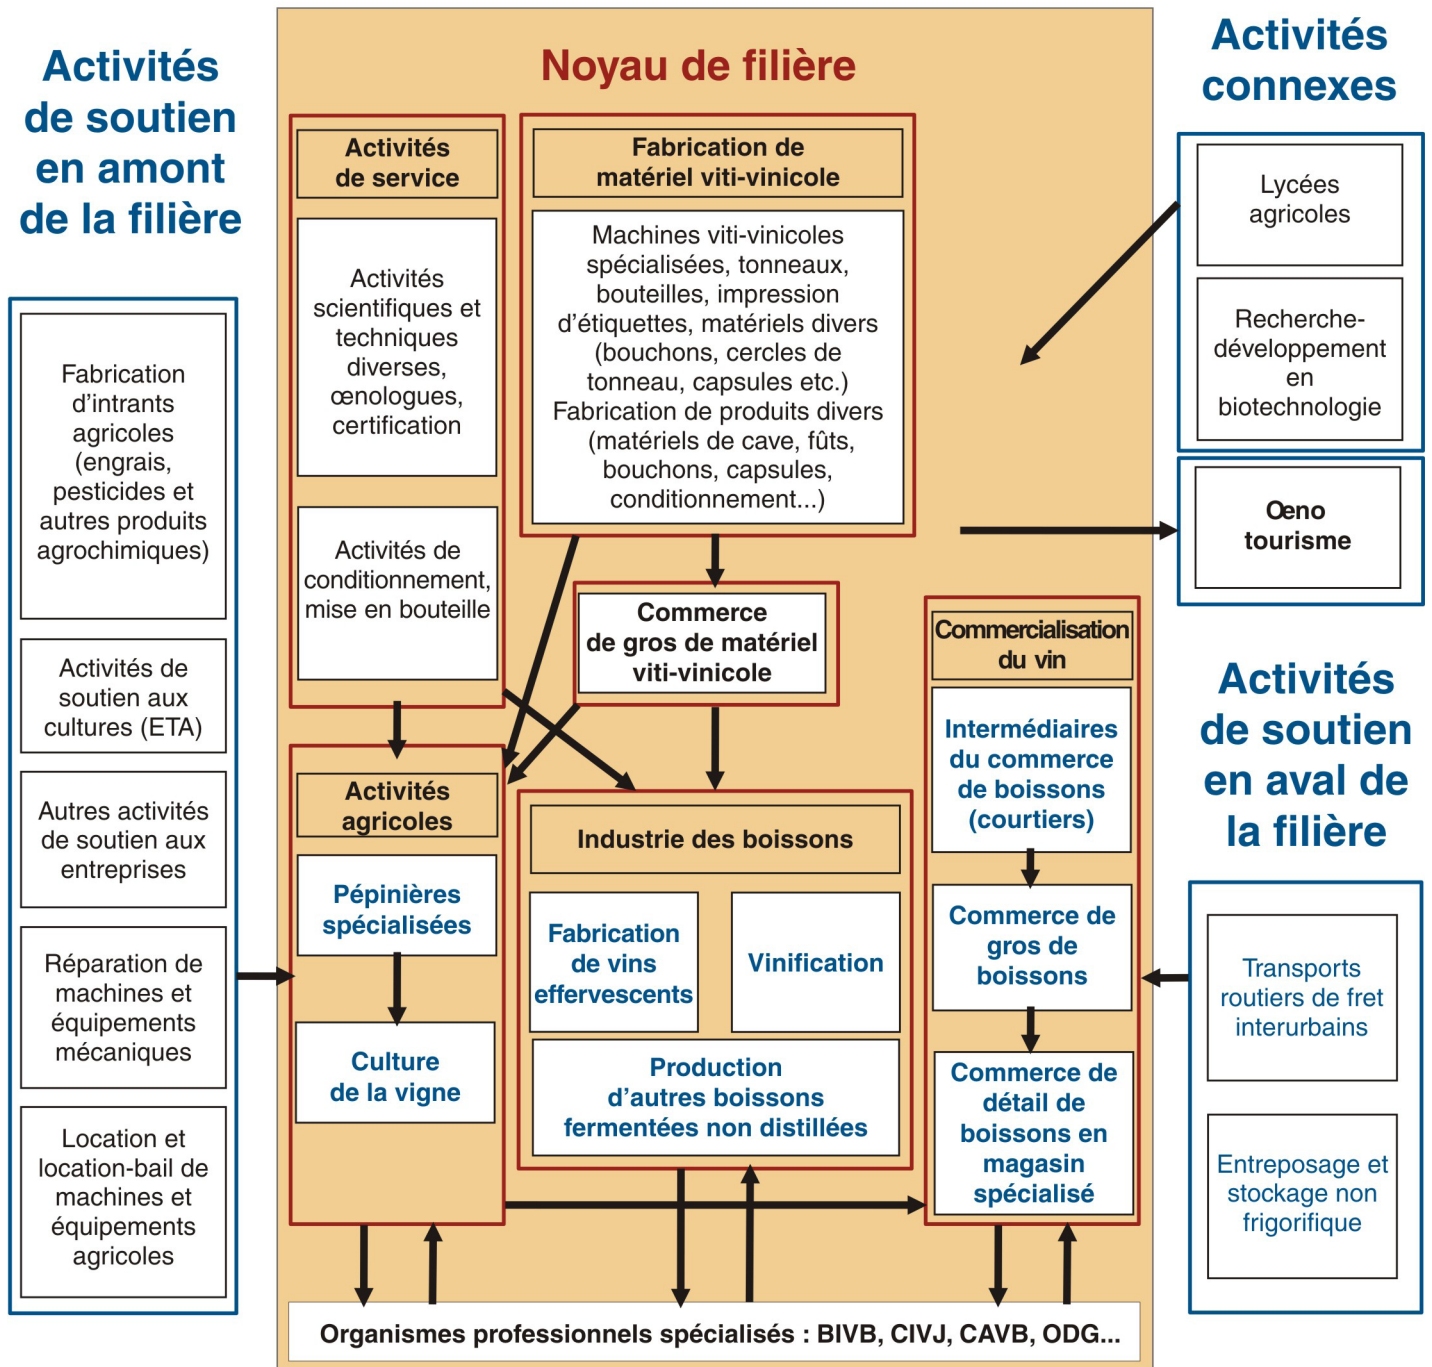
Activités de soutien en amont de la filière

Fabrication d'intrants agricoles (engrais, pesticides et autres produits agrochimiques)

Activités de soutien aux cultures (ETA)

Autres activités de soutien aux entreprises

Réparation de machines et équipements mécaniques

Location et location-bail de machines et équipements agricoles

Noyau de filière

Activités de service

Activités scientifiques et techniques diverses, œnologues, certification

Activités de conditionnement, mise en bouteille

Fabrication de matériel viti-vinicole

Machines viti-vinicoles spécialisées, tonneaux, bouteilles, impression d'étiquettes, matériels divers (bouchons, cercles de tonneau, capsules etc.) Fabrication de produits divers (matériels de cave, fûts, bouchons, capsules, conditionnement...)

Commerce de gros de matériel viti-vinicole

Activités agricoles

Pépinières spécialisées

Culture de la vigne

Industrie des boissons

Fabrication de vins effervescents

Vinification

Production d'autres boissons fermentées non distillées

Commercialisation du vin

Intermédiaires du commerce de boissons (courtiers)

Commerce de gros de boissons

Commerce de détail de boissons en magasin spécialisé

Organismes professionnels spécialisés : BIVB, CIVJ, CAVB, ODG...

Activités connexes

Lycées agricoles

Recherche-développement en biotechnologie

Œno tourisme

Activités de soutien en aval de la filière

Transports routiers de fret interurbains

Entreposage et stockage non frigorifique